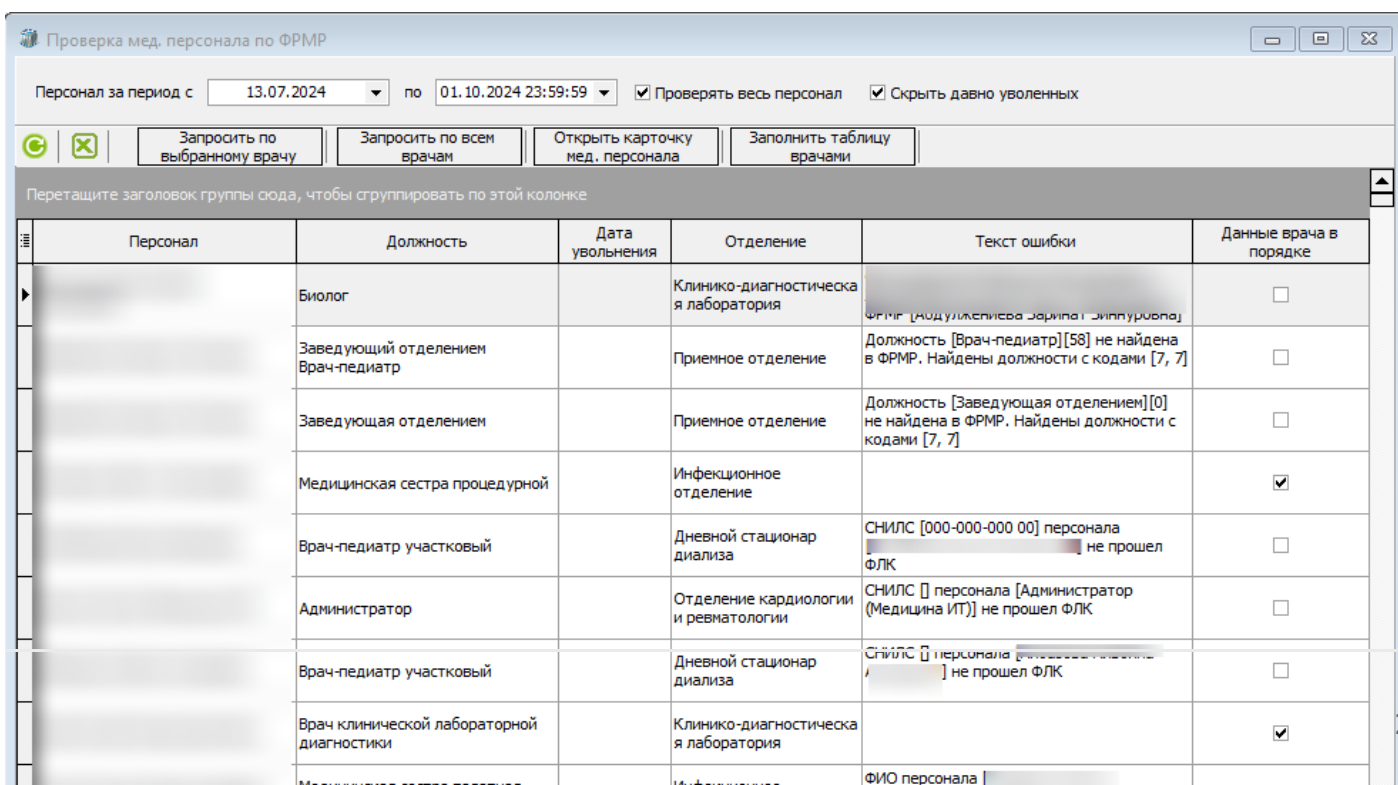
Проверка мед. персонала по ФРМР

Персонал за период с 13.07.2024 по 01.10.2024 23:59:59 Проверять весь персонал Скрыть давно уволенных

Запросить по выбранному врачу | Запросить по всем врачам | Открыть карточку мед. персонала | Заполнить таблицу врачами

Перетащите заголовок группы сюда, чтобы сгруппировать по этой колонке

| Персонал | Должность | Дата увольнения | Отделение | Текст ошибки | Данные врача в порядке |
|---|---|---|---|---|---|
| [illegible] | Биолог | | Клинико-диагностическая лаборатория | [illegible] ФРМР [Абдулжелиева Заринат Зиннуровна] | ☐ |
| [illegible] | Заведующий отделением Врач-педиатр | | Приемное отделение | Должность [Врач-педиатр][58] не найдена в ФРМР. Найдены должности с кодами [7, 7] | ☐ |
| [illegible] | Заведующая отделением | | Приемное отделение | Должность [Заведующая отделением][0] не найдена в ФРМР. Найдены должности с кодами [7, 7] | ☐ |
| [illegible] | Медицинская сестра процедурной | | Инфекционное отделение | | ☑ |
| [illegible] | Врач-педиатр участковый | | Дневной стационар диализа | СНИЛС [000-000-000 00] персонала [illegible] не прошел ФЛК | ☐ |
| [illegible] | Администратор | | Отделение кардиологии и ревматологии | СНИЛС [] персонала [Администратор (Медицина ИТ)] не прошел ФЛК | ☐ |
| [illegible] | Врач-педиатр участковый | | Дневной стационар диализа | СНИЛС [] персонала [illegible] не прошел ФЛК | ☐ |
| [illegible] | Врач клинической лабораторной диагностики | | Клинико-диагностическая лаборатория | | ☑ |
| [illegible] | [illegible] | | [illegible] | ФИО персонала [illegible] | |